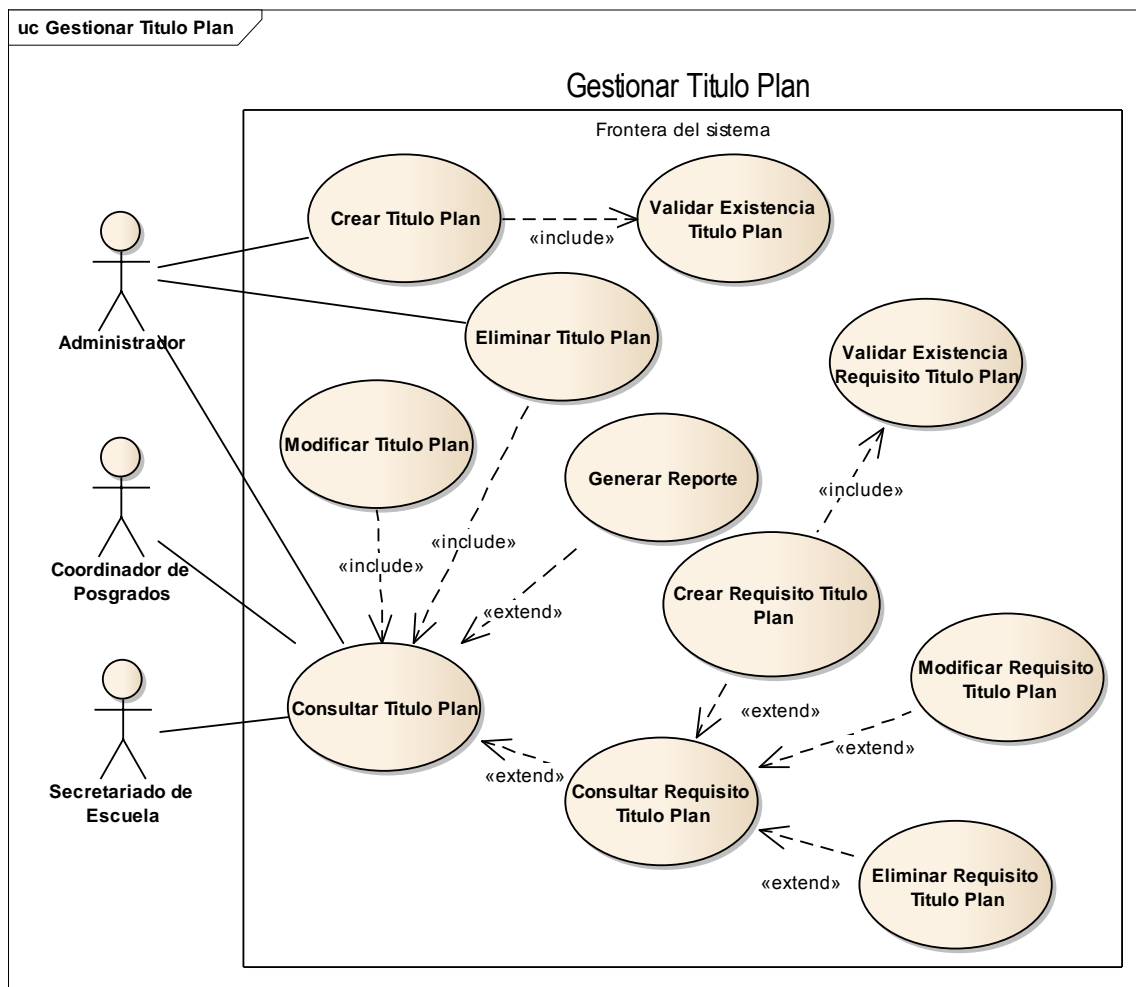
uc Gestionar Titulo Plan

Gestionar Titulo Plan

Frontera del sistema

Crear Titulo Plan

«include»

Validar Existencia Titulo Plan

Administrador

Eliminar Titulo Plan

Validar Existencia Requisito Titulo Plan

Modificar Titulo Plan

Generar Reporte

«include»

«include»

«include»

Coordinador de Posgrados

«extend»

Crear Requisito Titulo Plan

Consultar Titulo Plan

Modificar Requisito Titulo Plan

Secretariado de Escuela

«extend»

«extend»

«extend»

Consultar Requisito Titulo Plan

«extend»

Eliminar Requisito Titulo Plan